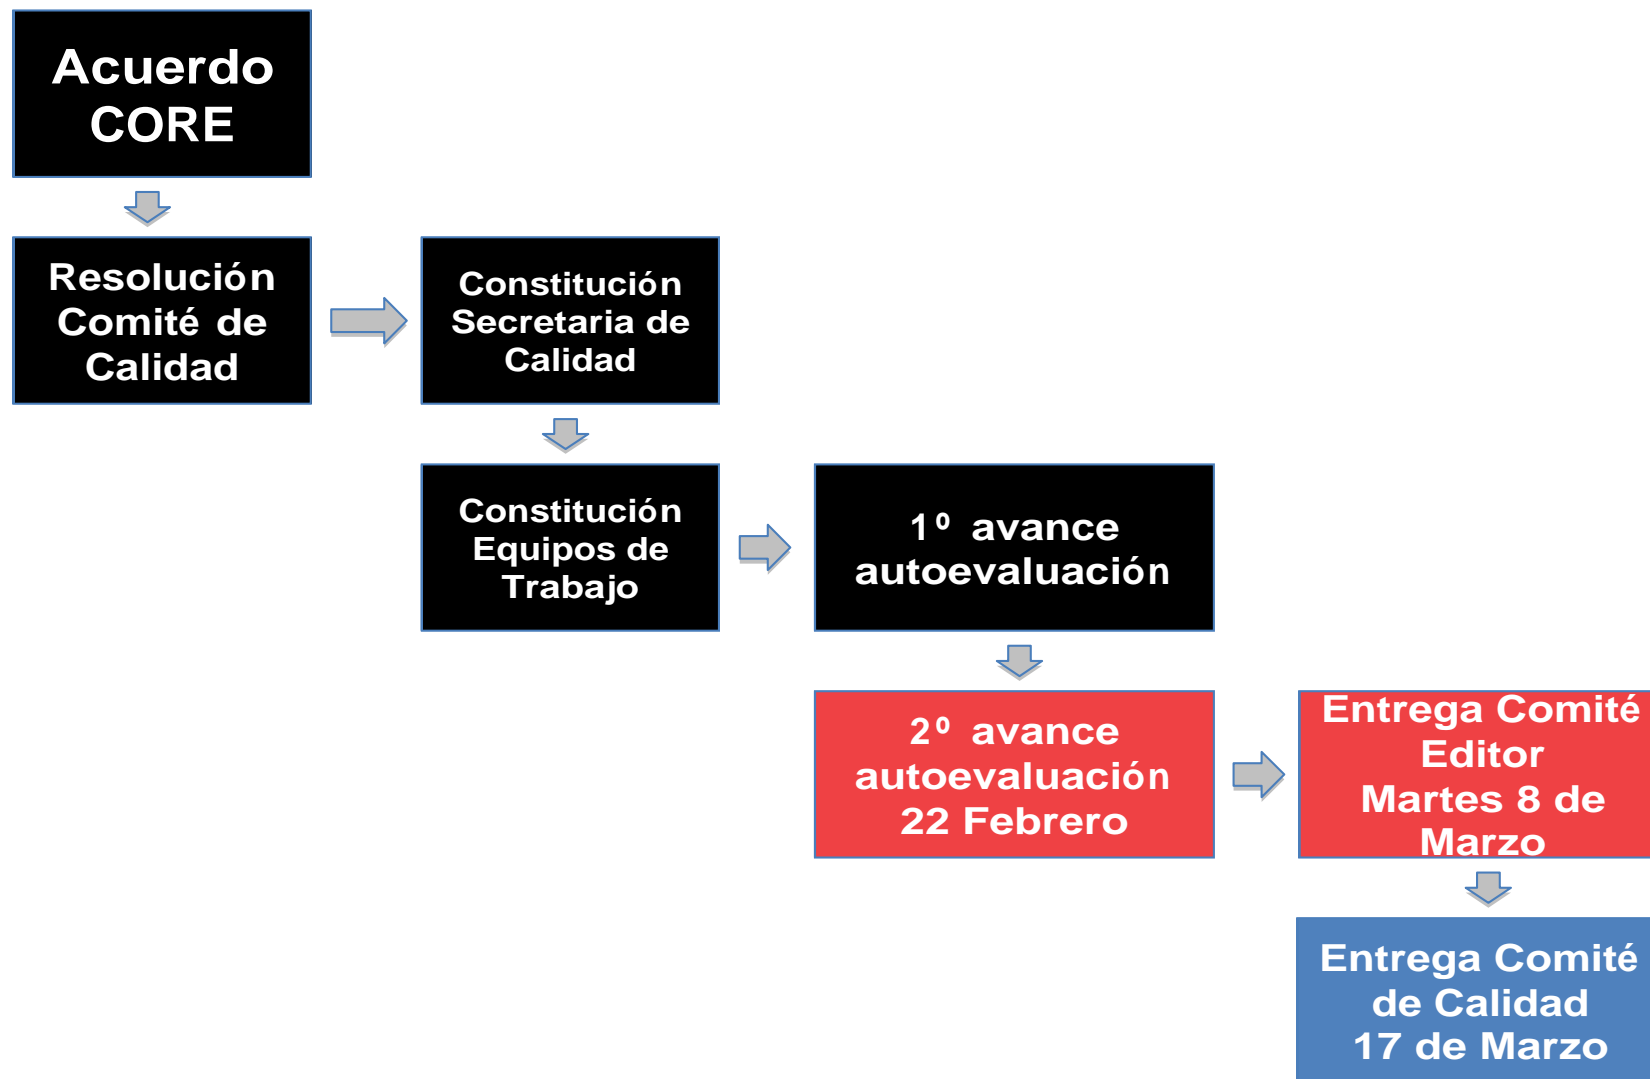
Acuerdo CORE

Resolución Comité de Calidad

Constitución Secretaria de Calidad

Constitución Equipos de Trabajo

1º avance autoevaluación

2º avance autoevaluación 22 Febrero

Entrega Comité Editor Martes 8 de Marzo

Entrega Comité de Calidad 17 de Marzo